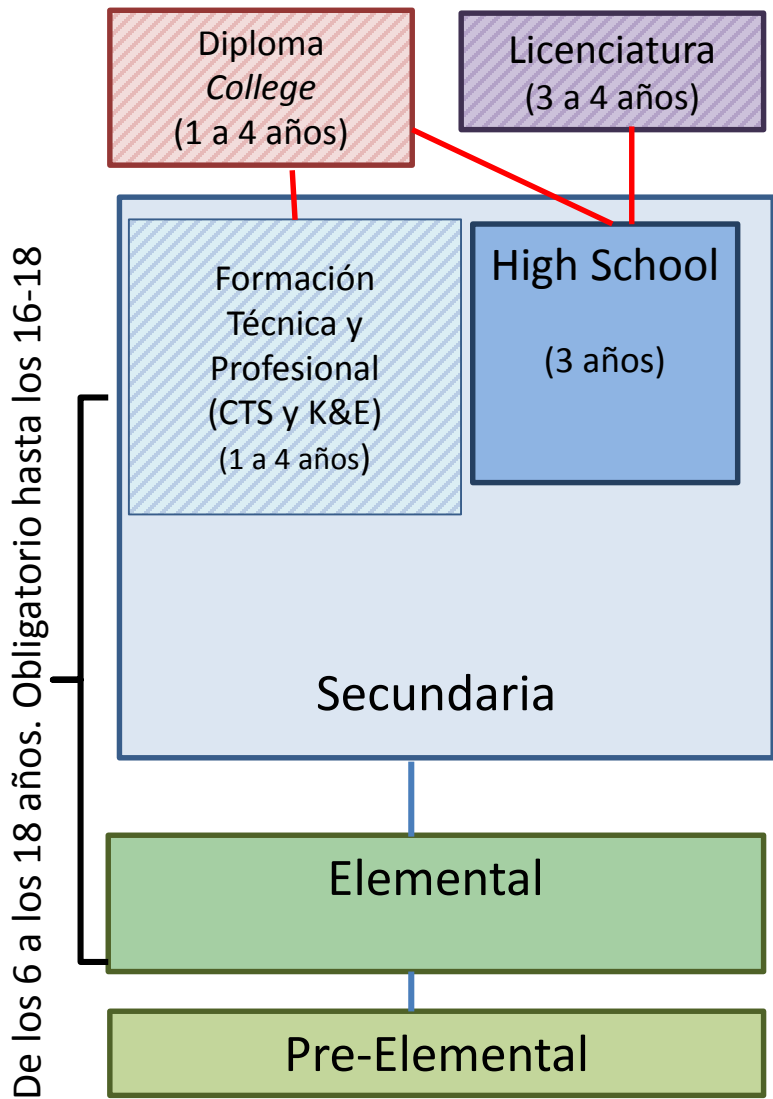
Diploma
College
(1 a 4 años)

Licenciatura
(3 a 4 años)

Formación Técnica y Profesional (CTS y K&E)
(1 a 4 años)

High School
(3 años)

Secundaria

Elemental

Pre-Elemental

De los 6 a los 18 años. Obligatorio hasta los 16-18